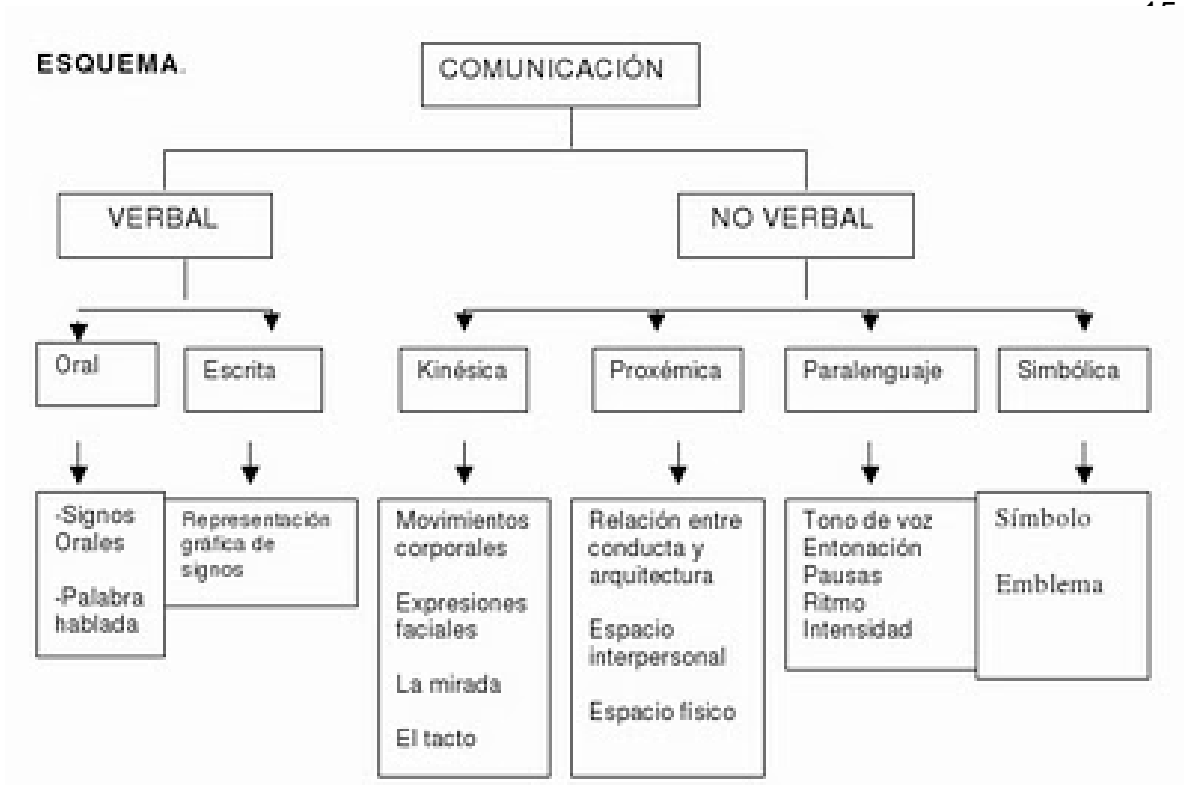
ESQUEMA.

COMUNICACIÓN

VERBAL

NO VERBAL

Oral

Escrita

Kinésica

Proxémica

Paralenguaje

Simbólica

-Signos Orales

-Palabra hablada

Representación gráfica de signos

Movimientos corporales

Expresiones faciales

La mirada

El tacto

Relación entre conducta y arquitectura

Espacio interpersonal

Espacio físico

Tono de voz
Entonación
Pausas
Ritmo
Intensidad

Símbolo

Emblema